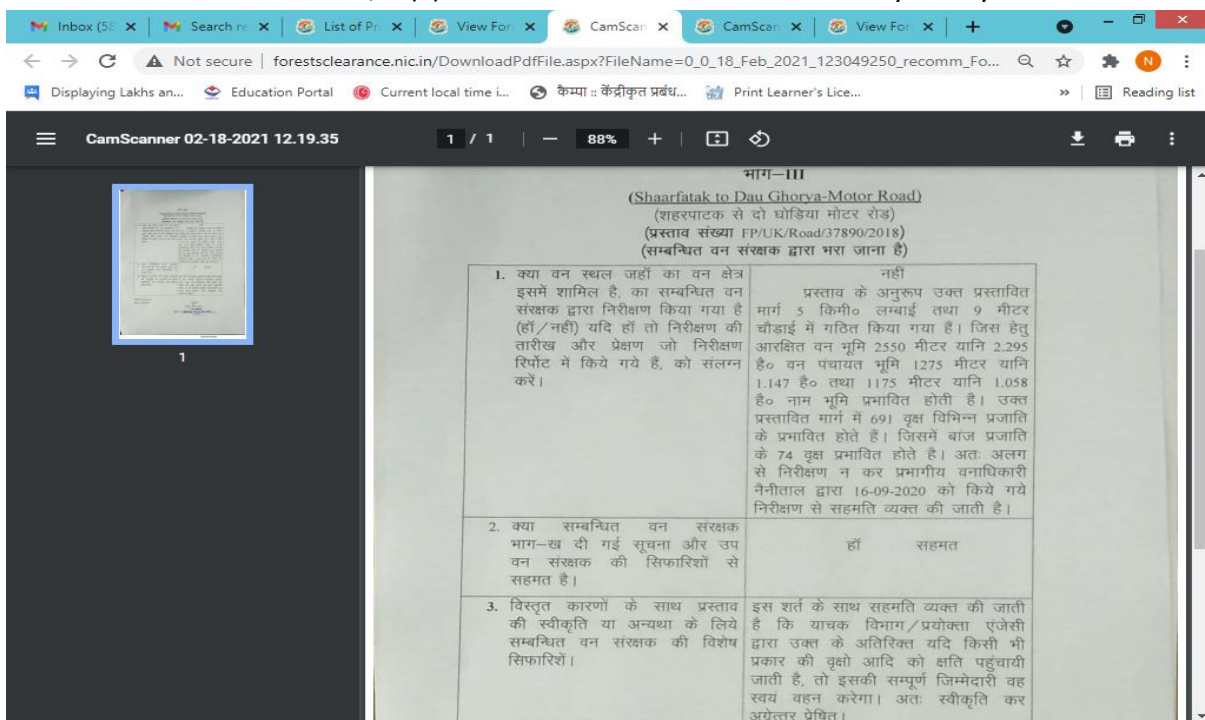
Inbox (58 ×
Search re ×
List of Pr ×
View For ×
CamScan ×
CamScan ×
View For ×
+

Not secure | forestsclearance.nic.in/DownloadPdfFile.aspx?FileName=0_0_18_Feb_2021_123049250_recomm_Fo...

Displaying Lakhs an... Education Portal Current local time i... कैम्पा :: केंद्रीकृत प्रबंध... Print Learner's Lice... Reading list

CamScanner 02-18-2021 12.19.35 1 / 1 88%

1

भाग–III
(Shaarfatak to Dau Ghorya-Motor Road)
(शहरफाटक से दो घोडिया मोटर रोड)
(प्रस्ताव संख्या FP/UK/Road/37890/2018)
(सम्बन्धित वन संरक्षक द्वारा भरा जाना है)

| | |
|---|---|
| 1. क्या वन स्थल जहाँ का वन क्षेत्र इसमें शामिल है, का सम्बन्धित वन संरक्षक द्वारा निरीक्षण किया गया है (हाँ/नही) यदि हाँ तो निरीक्षण की तारीख और प्रेक्षण जो निरीक्षण रिर्पोट में किये गये हैं, को संलग्न करें। | नही<br>प्रस्ताव के अनुरूप उक्त प्रस्तावित मार्ग 5 किमी० लम्बाई तथा 9 मीटर चौड़ाई में गठित किया गया है। जिस हेतु आरक्षित वन भूमि 2550 मीटर यानि 2.295 है० वन पंचायत भूमि 1275 मीटर यानि 1.147 है० तथा 1175 मीटर यानि 1.058 है० नाम भूमि प्रभावित होती है। उक्त प्रस्तावित मार्ग में 691 वृक्ष विभिन्न प्रजाति के प्रभावित होते हैं। जिसमें बांज प्रजाति के 74 वृक्ष प्रभावित होते है। अतः अलग से निरीक्षण न कर प्रभागीय वनाधिकारी नैनीताल द्वारा 16-09-2020 को किये गये निरीक्षण से सहमति व्यक्त की जाती है। |
| 2. क्या सम्बन्धित वन संरक्षक भाग–ख दी गई सूचना और उप वन संरक्षक की सिफारिशों से सहमत है। | हाँ सहमत |
| 3. विस्तृत कारणों के साथ प्रस्ताव की स्वीकृति या अन्यथा के लिये सम्बन्धित वन संरक्षक की विशेष सिफारिशें। | इस शर्त के साथ सहमति व्यक्त की जाती है कि याचक विभाग/प्रयोक्ता एंजेसी द्वारा उक्त के अतिरिक्त यदि किसी भी प्रकार की वृक्षो आदि को क्षति पहुंचायी जाती है, तो इसकी सम्पूर्ण जिम्मेदारी वह स्वयं वहन करेगा। अतः स्वीकृति कर अग्रेत्तर प्रेषित। |